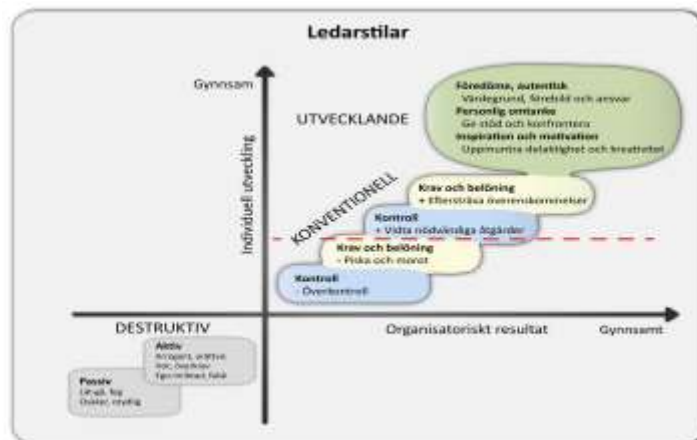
Ledarstilar

Gynnsam

Individuell utveckling

UTVECKLANDE

Föredöme, autentisk
Värdegrund, förebild och ansvar
Personlig omtanke
Ge stöd och konfrontera
Inspiration och motivation
Uppmuntra delaktighet och kreativitet

KONVENTIONELL

Krav och belöning
+ Eftersträva överenskommelser

Kontroll
+ Vidta nödvändiga åtgärder

Krav och belöning
- Piska och morot

Kontroll
- Överkontroll

DESTRUKTIV

Organisatoriskt resultat

Gynnsamt

Aktiv
Arrogant, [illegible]
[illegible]
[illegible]

Passiv
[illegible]
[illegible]